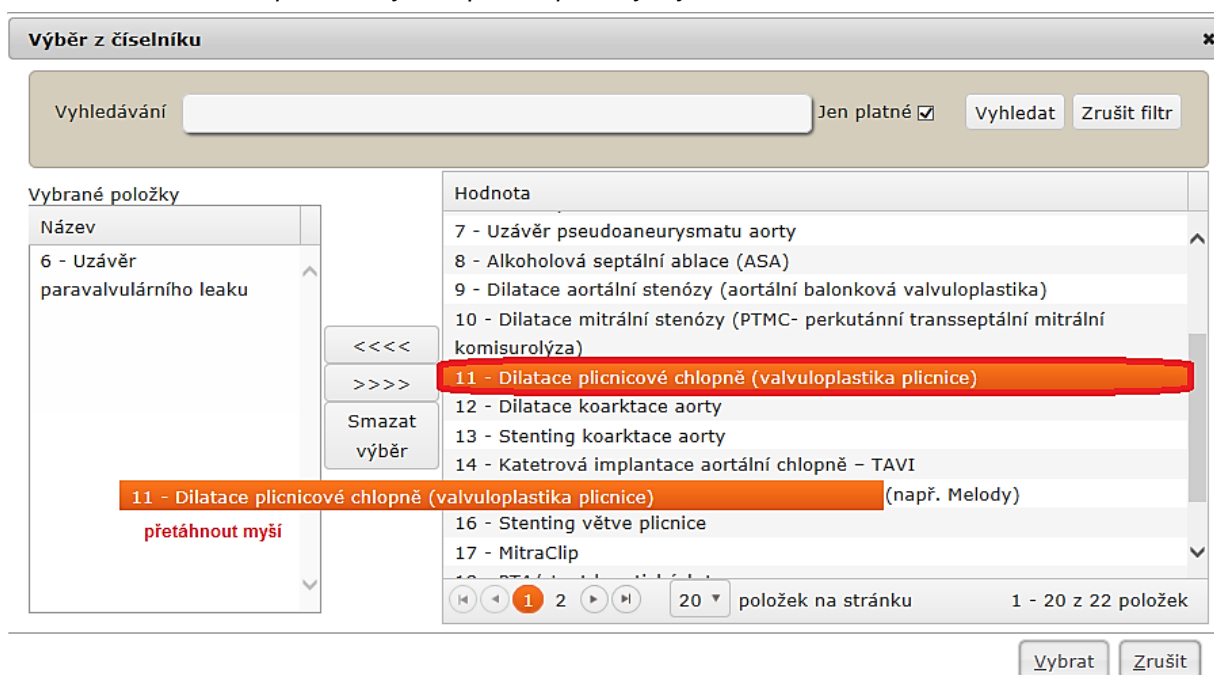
Výběr z číselníku

Vyhledávání

Jen platné ☑

Vyhledat

Zrušit filtr

Vybrané položky

Název

6 - Uzávěr paravalvulárního leaku

<<<<

>>>>

Smazat výběr

11 - Dilatace plicnicové chlopně (valvuloplastika plicnice)

přetáhnout myší

Hodnota

7 - Uzávěr pseudoaneurysmatu aorty
8 - Alkoholová septální ablace (ASA)
9 - Dilatace aortální stenózy (aortální balonková valvuloplastika)
10 - Dilatace mitrální stenózy (PTMC- perkutánní transseptální mitrální komisurolýza)
11 - Dilatace plicnicové chlopně (valvuloplastika plicnice)
12 - Dilatace koarktace aorty
13 - Stenting koarktace aorty
14 - Katetrová implantace aortální chlopně – TAVI
(např. Melody)
16 - Stenting větve plicnice
17 - MitraClip

1 2

20 položek na stránku

1 - 20 z 22 položek

Vybrat

Zrušit